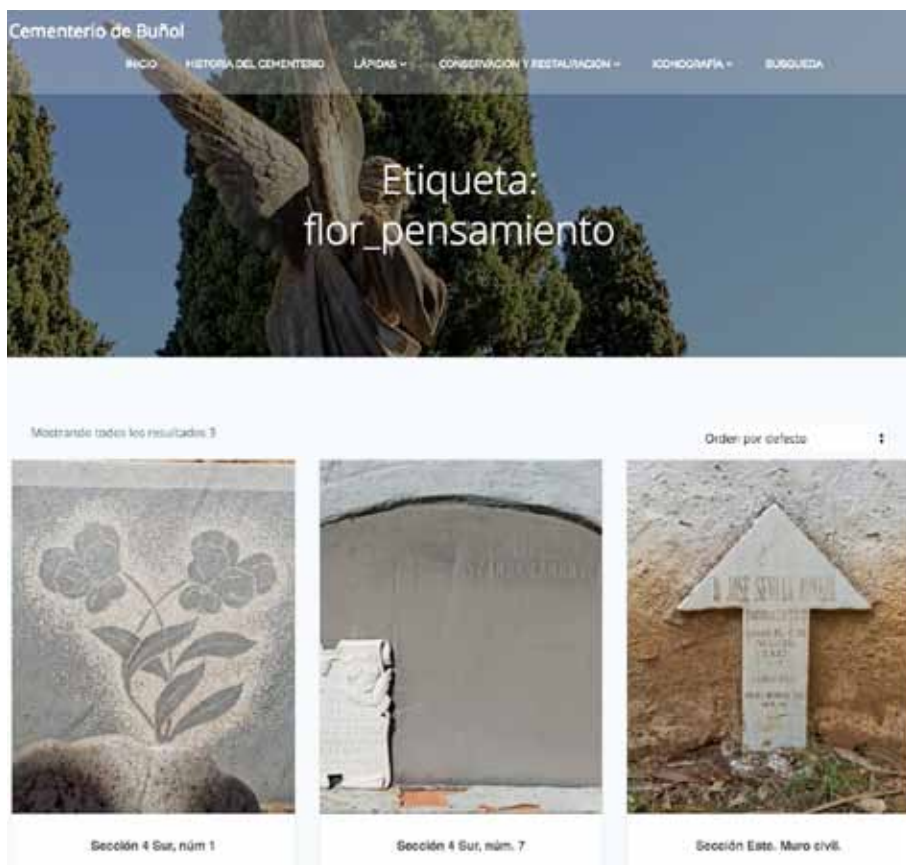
Cementerio de Buñol

INICIO HISTORIA DEL CEMENTERIO LÁPIDAS CONSERVACIÓN Y RESTAURACIÓN ICONOGRAFÍA BÚSQUEDA

Etiqueta: flor_pensamiento

Mostrando todos los resultados 3

Orden por defecto

D. JOSÉ SEVILLA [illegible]

Sección 4 Sur, núm 1

Sección 4 Sur, núm. 7

Sección Este. Muro civil.